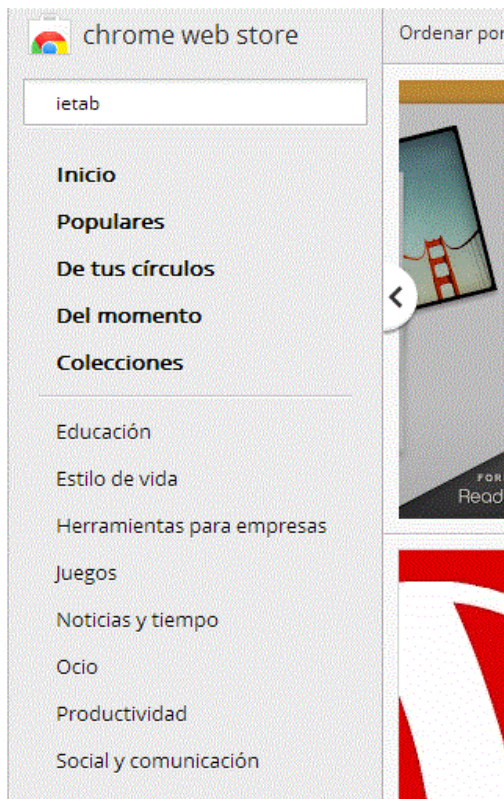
chrome web store

Ordenar por

ietab

Inicio

Populares

De tus círculos

Del momento

Colecciones

Educación

Estilo de vida

Herramientas para empresas

Juegos

Noticias y tiempo

Ocio

Productividad

Social y comunicación

FOR

Read